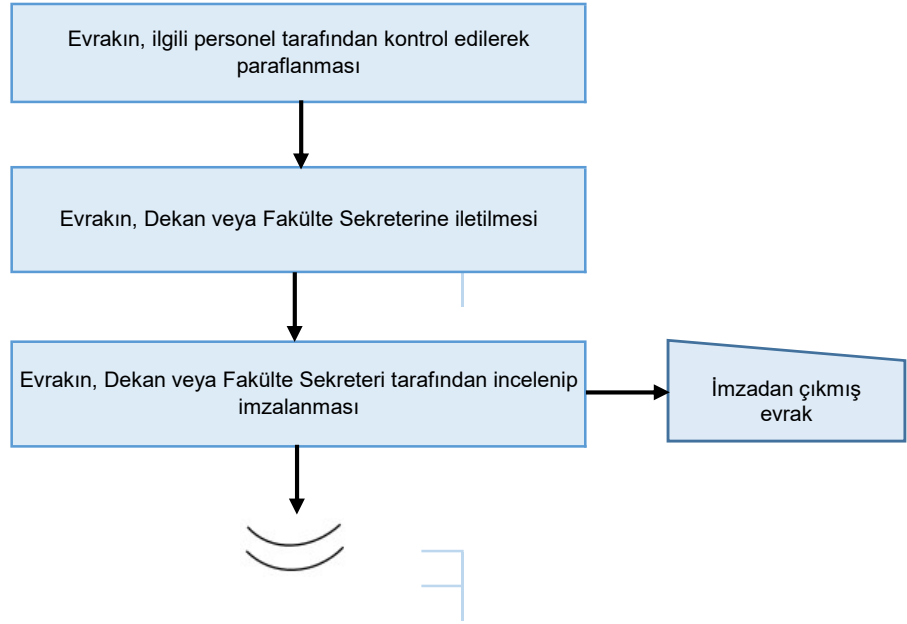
Evrakın, ilgili personel tarafından kontrol edilerek paraflanması

Evrakın, Dekan veya Fakülte Sekreterine iletilmesi

Evrakın, Dekan veya Fakülte Sekreteri tarafından incelenip imzalanması

İmzadan çıkmış evrak